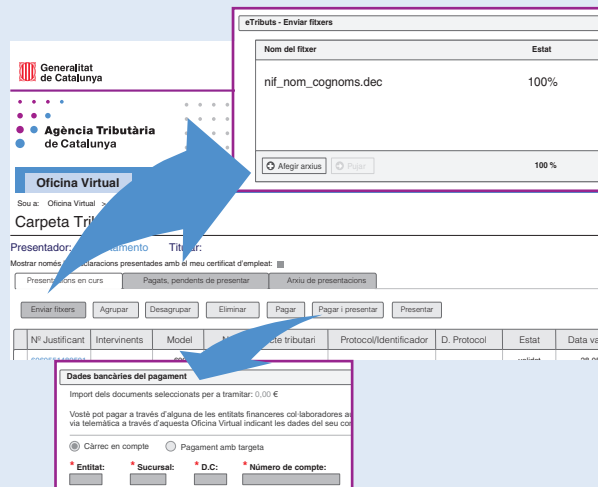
eTributs - Enviar fitxers

| Nom del fitxer | Estat |
|---|---|
| nif_nom_cognoms.dec | 100% |

Afegir arxius  Pujar  100 %

Generalitat de Catalunya

Agència Tributària de Catalunya

Oficina Virtual

Sou a: Oficina Virtual >

Carpeta Trib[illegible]

Presentador: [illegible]amento Titular:

Mostrar només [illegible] declaracions presentades amb el meu certificat d'empleat:

Presentacions en curs | Pagats, pendents de presentar | Arxiu de presentacions

Enviar fitxers | Agrupar | Desagrupar | Eliminar | Pagar | Pagar i presentar | Presentar

| Nº Justificant | Intervinents | Model | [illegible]cte tributari | Protocol/Identificador | D. Protocol | Estat | Data va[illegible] |
|---|---|---|---|---|---|---|---|

Dades bancàries del pagament

Import dels documents seleccionats per a tramitar: 0,00 €

Vostè pot pagar a través d'alguna de les entitats financeres col·laboradores a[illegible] via telemàtica a través d'aquesta Oficina Virtual indicant les dades del seu co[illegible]

Càrrec en compte  Pagament amb targeta

* Entitat: * Sucursal: * D.C: * Número de compte: